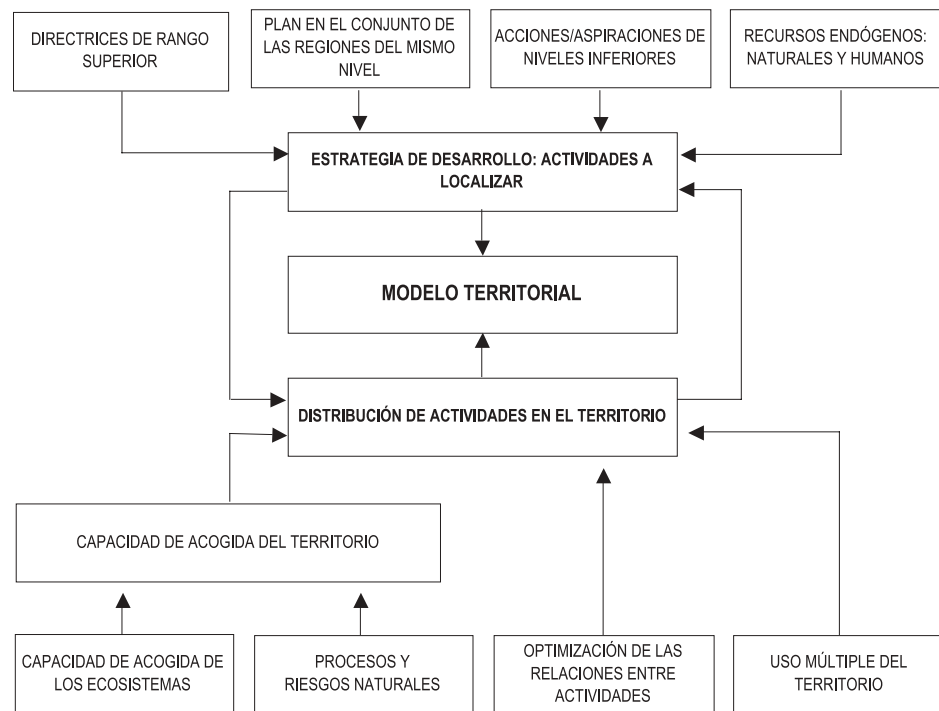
DIRECTRICES DE RANGO SUPERIOR

PLAN EN EL CONJUNTO DE LAS REGIONES DEL MISMO NIVEL

ACCIONES/ASPIRACIONES DE NIVELES INFERIORES

RECURSOS ENDÓGENOS: NATURALES Y HUMANOS

ESTRATEGIA DE DESARROLLO: ACTIVIDADES A LOCALIZAR

MODELO TERRITORIAL

DISTRIBUCIÓN DE ACTIVIDADES EN EL TERRITORIO

CAPACIDAD DE ACOGIDA DEL TERRITORIO

CAPACIDAD DE ACOGIDA DE LOS ECOSISTEMAS

PROCESOS Y RIESGOS NATURALES

OPTIMIZACIÓN DE LAS RELACIONES ENTRE ACTIVIDADES

USO MÚLTIPLE DEL TERRITORIO